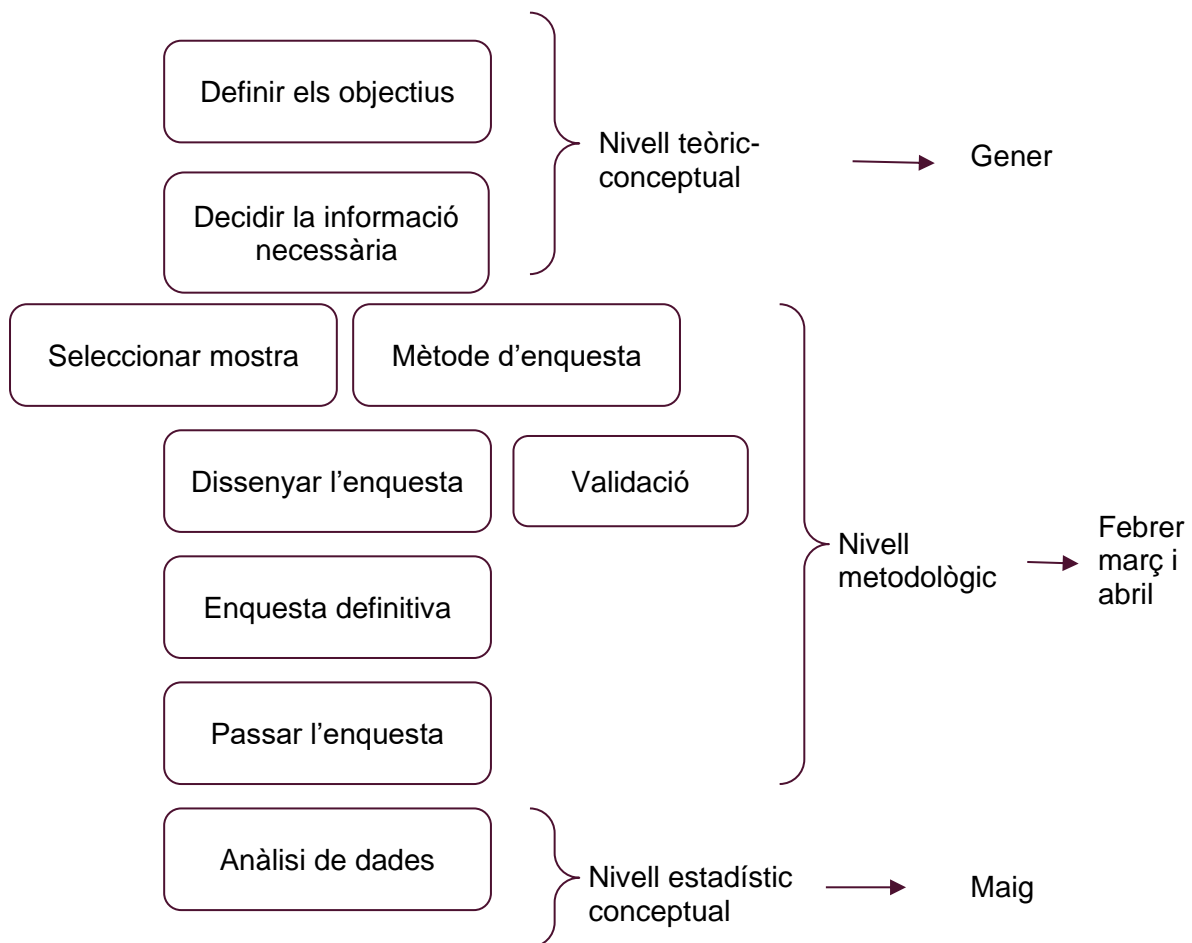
Definir els objectius

Decidir la informació necessària

Nivell teòric-conceptual

Gener

Seleccionar mostra

Mètode d'enquesta

Dissenyar l'enquesta

Validació

Enquesta definitiva

Passar l'enquesta

Nivell metodològic

Febrer març i abril

Anàlisi de dades

Nivell estadístic conceptual

Maig